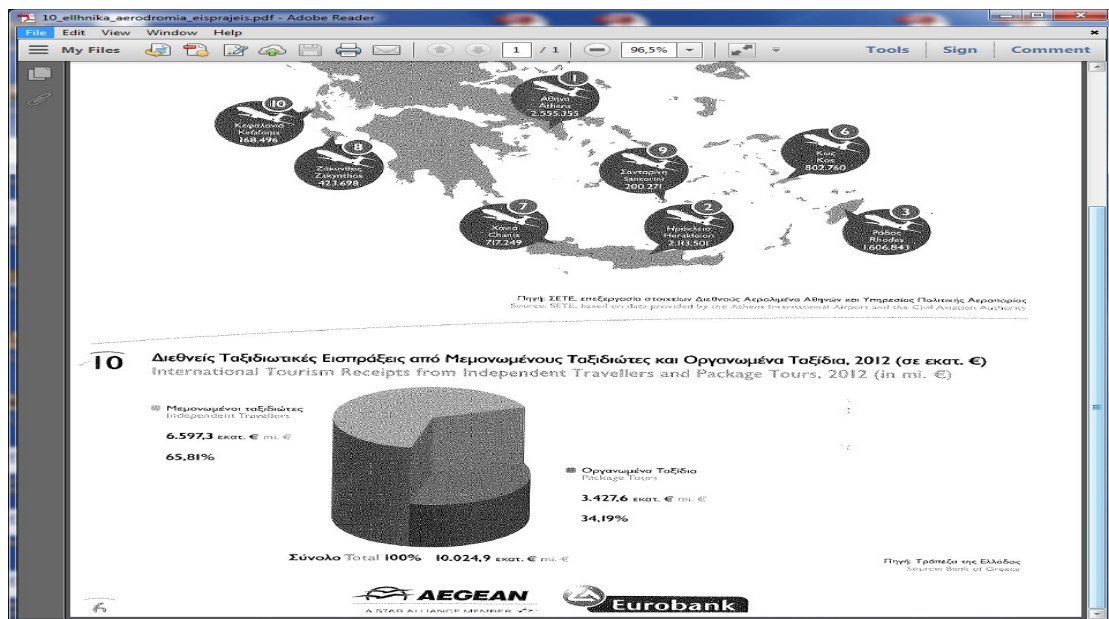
10_ellhnika_aerodromia_eisprajeis.pdf - Adobe Reader

File Edit View Window Help

My Files 1 / 1 96,5% Tools Sign Comment

1
Αθήνα
Athens
2.555.355

10
Κεφαλονιά
Kefalonia
168.496

8
Ζάκυνθος
Zakynthos
423.698

9
Σαντορίνη
Santorini
200.271

6
Κως
Kos
802.760

7
Χανιά
Chania
717.249

2
Ηράκλειο
Heraklion
2.113.501

3
Ρόδος
Rhodes
1.606.843

Πηγή: ΣΕΤΕ, επεξεργασία στοιχείων Διεθνούς Αερολιμένα Αθηνών και Υπηρεσίας Πολιτικής Αεροπορίας
Source: SETE, based on data provided by the Athens International Airport and the Civil Aviation Authority

10 Διεθνείς Ταξιδιωτικές Εισπράξεις από Μεμονωμένους Ταξιδιώτες και Οργανωμένα Ταξίδια, 2012 (σε εκατ. €)
International Tourism Receipts from Independent Travellers and Package Tours, 2012 (in mi. €)

Μεμονωμένοι ταξιδιώτες
Independent Travellers
6.597,3 εκατ. € mi. €
65,81%

Οργανωμένα Ταξίδια
Package Tours
3.427,6 εκατ. € mi. €
34,19%

Σύνολο Total 100% 10.024,9 εκατ. € mi. €

Πηγή: Τράπεζα της Ελλάδος
Source: Bank of Greece

AEGEAN
A STAR ALLIANCE MEMBER

Eurobank

6